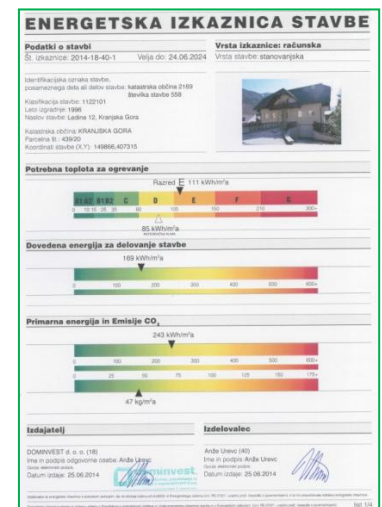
ENERGETSKA IZKAZNICA STAVBE

Podatki o stavbi
Št. izkaznice: 2014-18-40-1
Velja do: 24.06.2024

Vrsta izkaznice: računska
Vrsta stavbe: stanovanjska

Identifikacijska oznaka stavbe, posameznega dela ali delov stavbe: katastrska občina 2169 številka stavbe 558
Klasifikacija stavbe: 1122101
Leto izgradnje: 1996
Naslov stavbe: Ledine 12, Kranjska Gora
Katastrska občina: KRANJSKA GORA
Parcelna št.: 439/20
Koordinati stavbe (X,Y): 149866,407315

Potrebna toplota za ogrevanje
Razred E 111 kWh/m²a
A1 A2 B1 B2 C D E F G
0 10 15 25 35 60 105 150 210 300+
85 kWh/m²a

Dovedena energija za delovanje stavbe
169 kWh/m²a
0 100 200 300 400 500 500+

Primarna energija in Emisije $CO_2$
243 kWh/m²a
0 100 200 300 400 500 600+
0 25 50 75 100 125 175+
47 kg/m²a

Izdajatelj
DOMINVEST d. o. o. (16)
Ime in podpis odgovorne osebe: Anže Urevc
Datum izdaje: 25.06.2014

Izdelovalec
Anže Urevc (40)
Ime in podpis: Anže Urevc
Datum izdaje: 25.06.2014

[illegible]
list 1/4